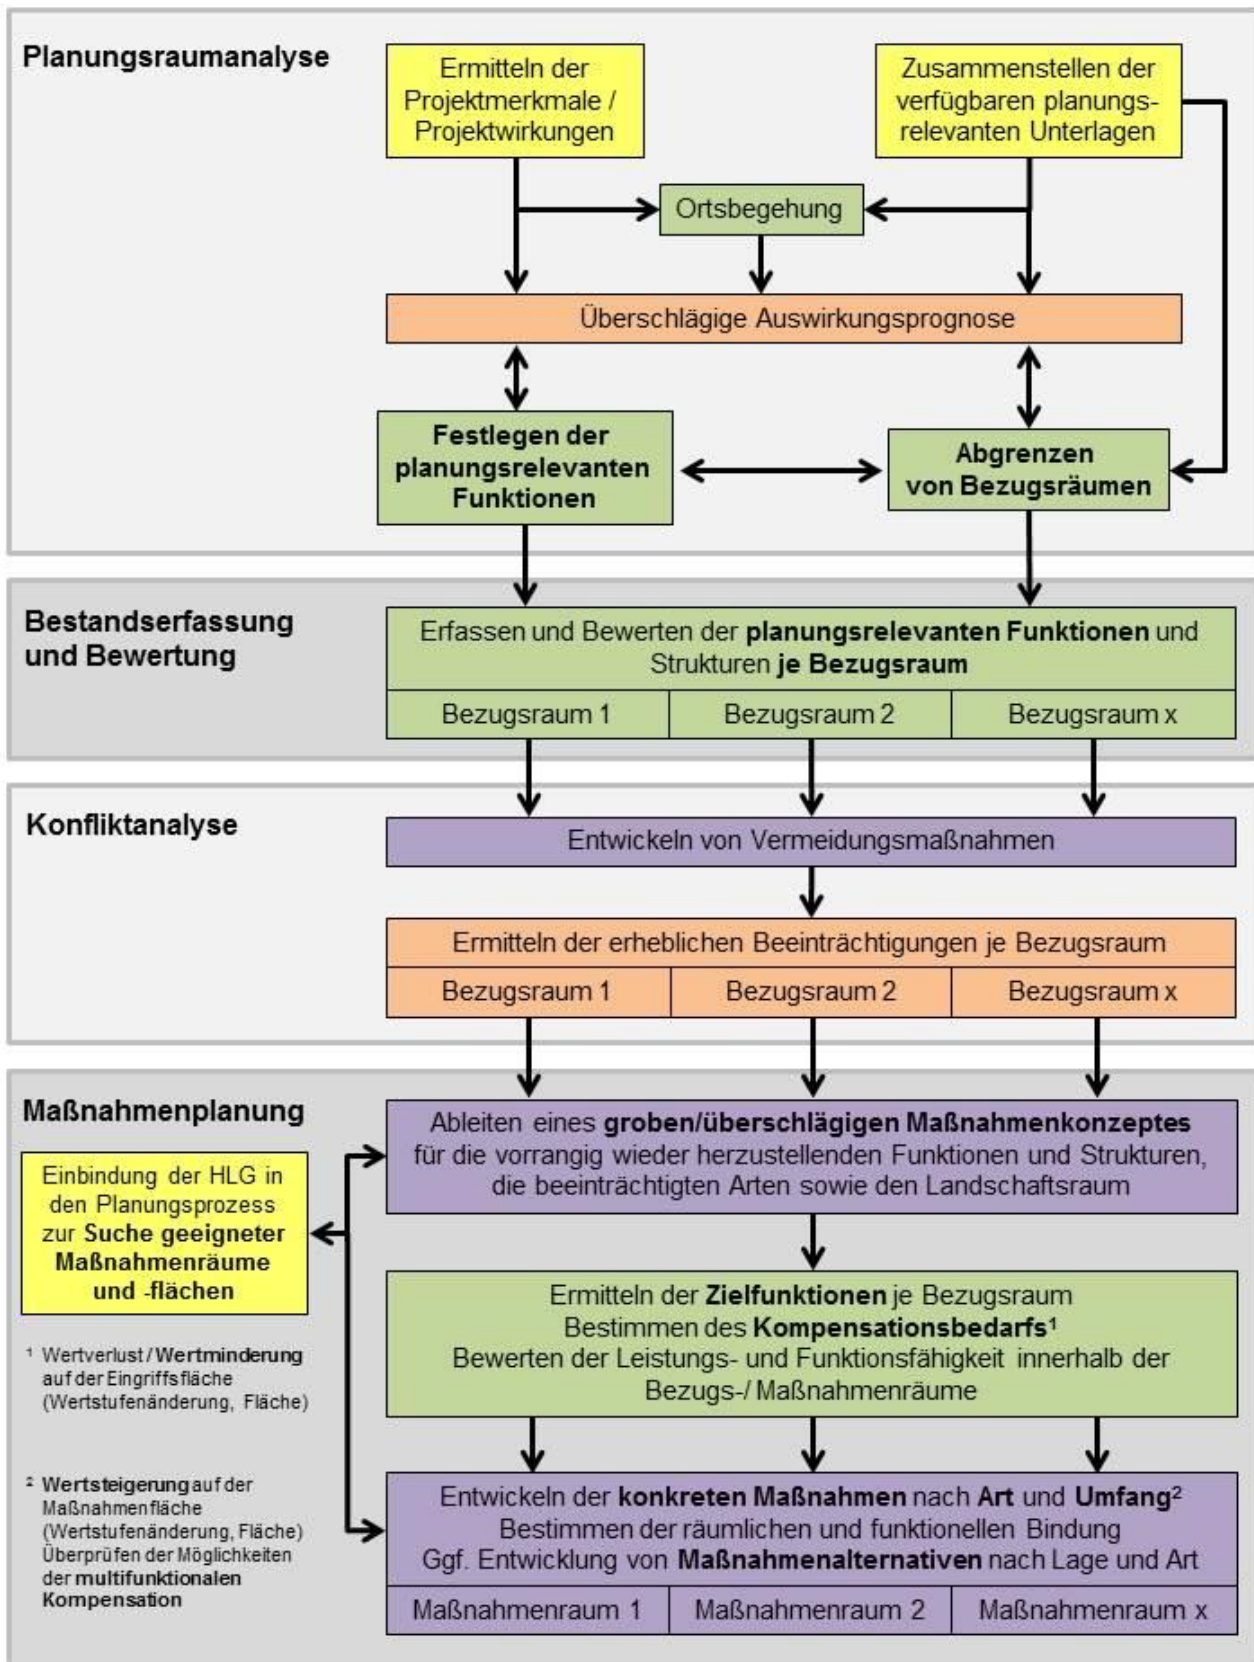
Planungsraumanalyse

Ermitteln der Projektmerkmale / Projektwirkungen

Zusammenstellen der verfügbaren planungsrelevanten Unterlagen

Ortsbegehung

Überschlägige Auswirkungsprognose

Festlegen der planungsrelevanten Funktionen

Abgrenzen von Bezugsräumen

Bestandserfassung und Bewertung

Erfassen und Bewerten der planungsrelevanten Funktionen und Strukturen je Bezugsraum

| Bezugsraum 1 | Bezugsraum 2 | Bezugsraum x |
|---|---|---|

Konfliktanalyse

Entwickeln von Vermeidungsmaßnahmen

Ermitteln der erheblichen Beeinträchtigungen je Bezugsraum

| Bezugsraum 1 | Bezugsraum 2 | Bezugsraum x |
|---|---|---|

Maßnahmenplanung

Einbindung der HLG in den Planungsprozess zur Suche geeigneter Maßnahmenräume und -flächen

Ableiten eines groben/überschlägigen Maßnahmenkonzeptes für die vorrangig wieder herzustellenden Funktionen und Strukturen, die beeinträchtigten Arten sowie den Landschaftsraum

Ermitteln der Zielfunktionen je Bezugsraum
Bestimmen des Kompensationsbedarfs$^1$
Bewerten der Leistungs- und Funktionsfähigkeit innerhalb der Bezugs-/ Maßnahmenräume

$^1$ Wertverlust / Wertminderung auf der Eingriffsfläche (Wertstufenänderung, Fläche)

$^2$ Wertsteigerung auf der Maßnahmenfläche (Wertstufenänderung, Fläche) Überprüfen der Möglichkeiten der multifunktionalen Kompensation

Entwickeln der konkreten Maßnahmen nach Art und Umfang$^2$
Bestimmen der räumlichen und funktionellen Bindung
Ggf. Entwicklung von Maßnahmenalternativen nach Lage und Art

| Maßnahmenraum 1 | Maßnahmenraum 2 | Maßnahmenraum x |
|---|---|---|